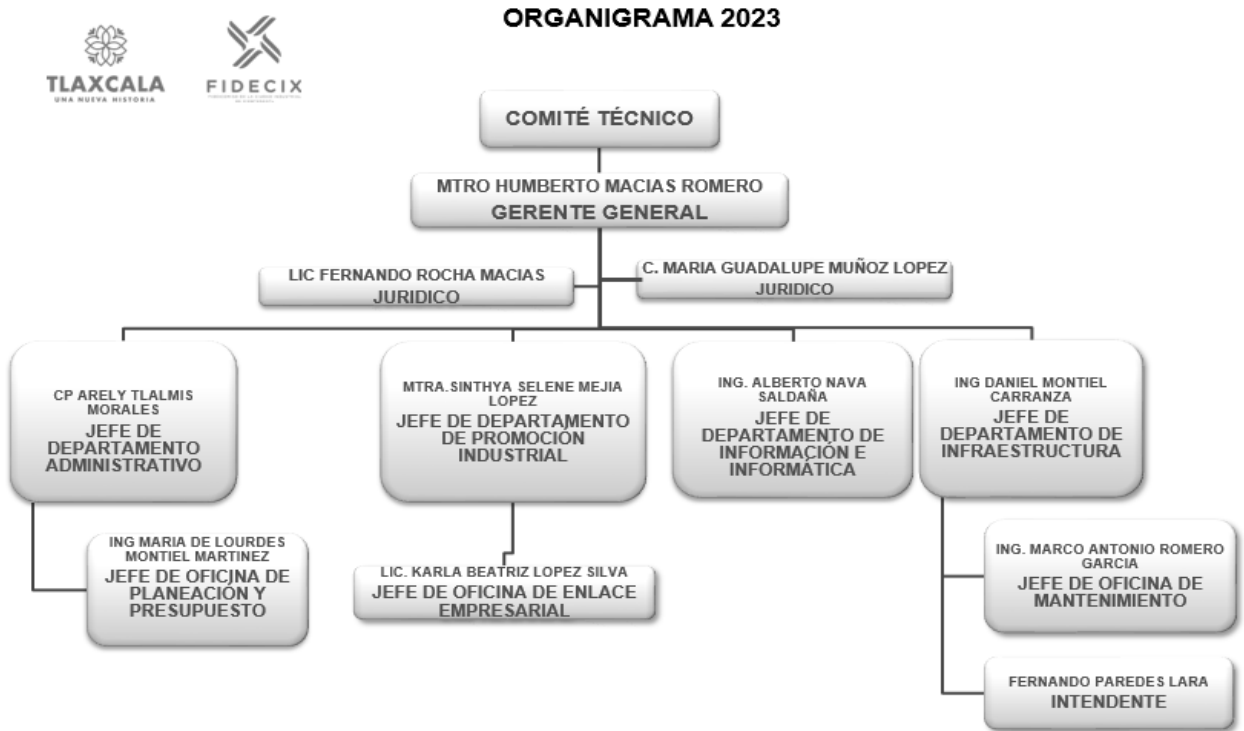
TLAXCALA
UNA NUEVA HISTORIA

FIDECIX
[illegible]

ORGANIGRAMA 2023

COMITÉ TÉCNICO

MTRO HUMBERTO MACIAS ROMERO
GERENTE GENERAL

LIC FERNANDO ROCHA MACIAS
JURIDICO

C. MARIA GUADALUPE MUÑOZ LOPEZ
JURIDICO

CP ARELY TLALMIS MORALES
JEFE DE DEPARTAMENTO ADMINISTRATIVO

MTRA.SINTHYA SELENE MEJIA LOPEZ
JEFE DE DEPARTAMENTO DE PROMOCIÓN INDUSTRIAL

ING. ALBERTO NAVA SALDAÑA
JEFE DE DEPARTAMENTO DE INFORMACIÓN E INFORMÁTICA

ING DANIEL MONTIEL CARRANZA
JEFE DE DEPARTAMENTO DE INFRAESTRUCTURA

ING MARIA DE LOURDES MONTIEL MARTINEZ
JEFE DE OFICJNA DE PLANEACIÓN Y PRESUPUESTO

LIC. KARLA BEATRIZ LOPEZ SILVA
JEFE DE OFICINA DE ENLACE EMPRESARIAL

ING. MARCO ANTONIO ROMERO GARCIA
JEFE DE OFICINA DE MANTENIMIENTO

FERNANDO PAREDES LARA
INTENDENTE